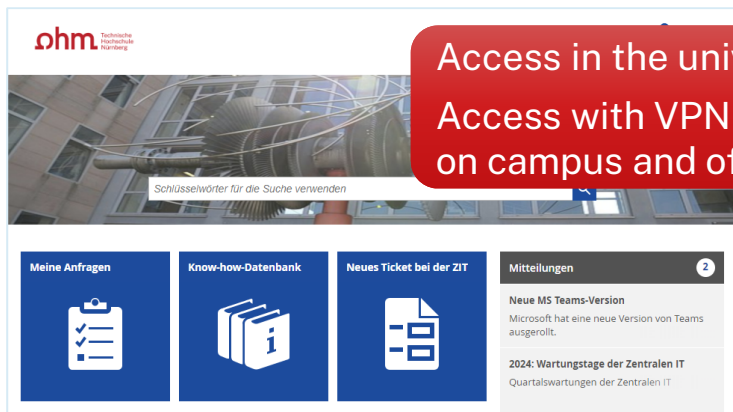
ohm Technische Hochschule Nürnberg

Access in the univ

Access with VPN
on campus and of

Schlüsselwörter für die Suche verwenden

Meine Anfragen

Know-how-Datenbank

Neues Ticket bei der ZIT

Mitteilungen 2

Neue MS Teams-Version
Microsoft hat eine neue Version von Teams ausgerollt.

2024: Wartungstage der Zentralen IT
Quartalswartungen der Zentralen IT